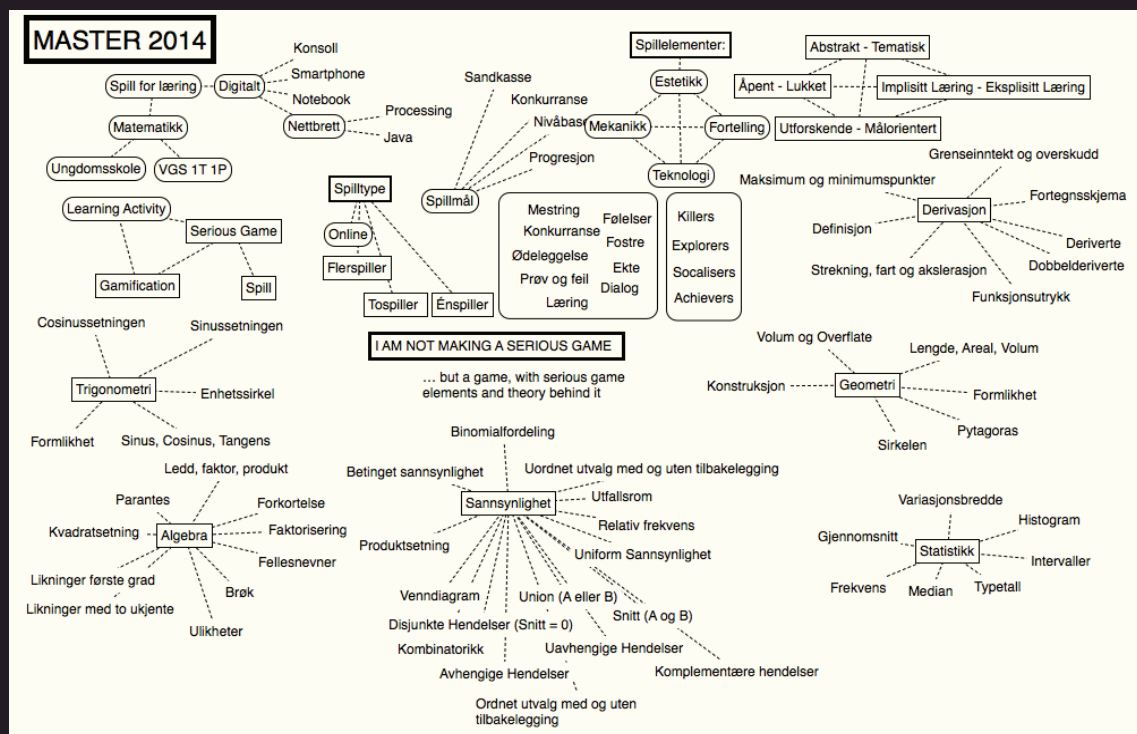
MASTER 2014

Spill for læring
Digitalt
Konsoll
Smartphone
Notebook
Nettbrett
Processing
Java
Matematikk
Ungdomsskole
VGS 1T 1P

Learning Activity
Serious Game
Gamification
Spill

Sandkasse
Konkurranse
Nivåbas
Progresjon
Spillmål

Spilltype
Online
Flerspiller
Tospiller
Énspiller

Spillelementer:
Estetikk
Mekanikk
Fortelling
Teknologi

Abstrakt - Tematisk
Åpent - Lukket
Implisitt Læring - Eksplisitt Læring
Utforskende - Målorientert

Mestring
Konkurranse
Ødeleggelse
Prøv og feil
Læring
Følelser
Fostre
Ekte
Dialog

Killers
Explorers
Socialisers
Achievers

Grenseinntekt og overskudd
Maksimum og minimumspunkter
Fortegnsskjema
Definisjon
Derivasjon
Deriverte
Strekning, fart og akslerasjon
Dobbelderiverte
Funksjonsutrykk

Cosinussetningen
Sinussetningen
Trigonometri
Enhetssirkel
Formlikhet
Sinus, Cosinus, Tangens

I AM NOT MAKING A SERIOUS GAME
... but a game, with serious game elements and theory behind it

Volum og Overflate
Lengde, Areal, Volum
Konstruksjon
Geometri
Formlikhet
Pytagoras
Sirkelen

Ledd, faktor, produkt
Parantes
Forkortelse
Kvadratsetning
Algebra
Faktorisering
Fellesnevner
Likninger første grad
Likninger med to ukjente
Brøk
Ulikheter

Binomialfordeling
Betinget sannsynlighet
Uordnet utvalg med og uten tilbakelegging
Sannsynlighet
Utfallsrom
Relativ frekvens
Produktsetning
Uniform Sannsynlighet
Venndiagram
Union (A eller B)
Disjunkte Hendelser (Snitt = 0)
Snitt (A og B)
Kombinatorikk
Uavhengige Hendelser
Avhengige Hendelser
Komplementære hendelser
Ordnet utvalg med og uten tilbakelegging

Variasjonsbredde
Histogram
Gjennomsnitt
Statistikk
Intervaller
Frekvens
Median
Typetall